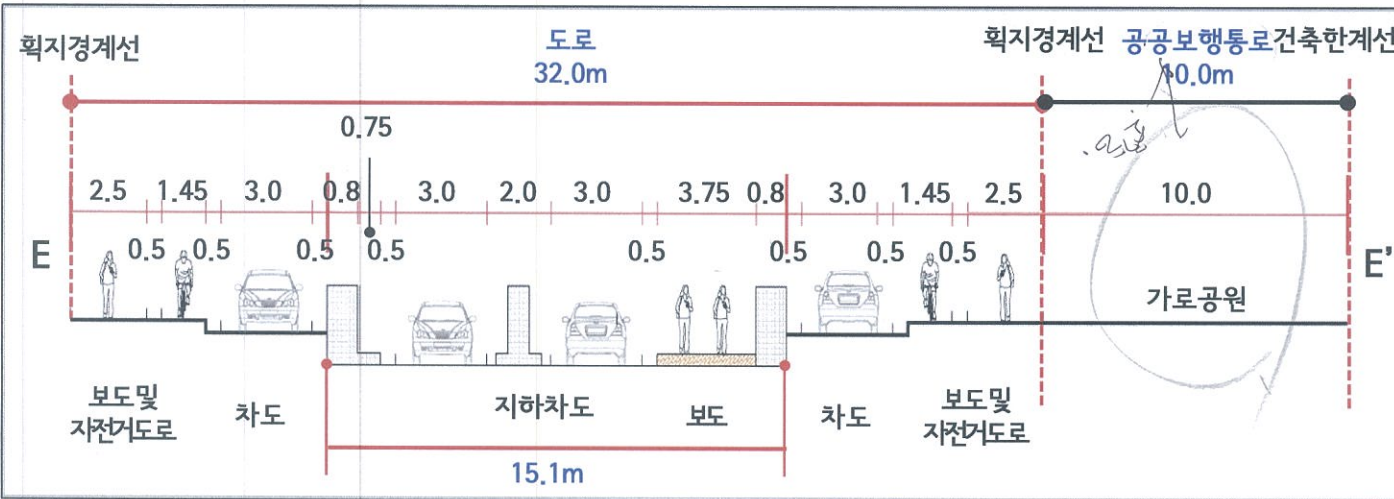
획지경계선

도로
32.0m

획지경계선 공공보행통로 건축한계선
10.0m

0.75

2.5 1.45 3.0 0.8 3.0 2.0 3.0 3.75 0.8 3.0 1.45 2.5 10.0

E 0.5 0.5 0.5 0.5 0.5 0.5 0.5 0.5 E'

가로공원

보도및 자전거도로

차도

지하차도

보도

차도

보도및 자전거도로

15.1m